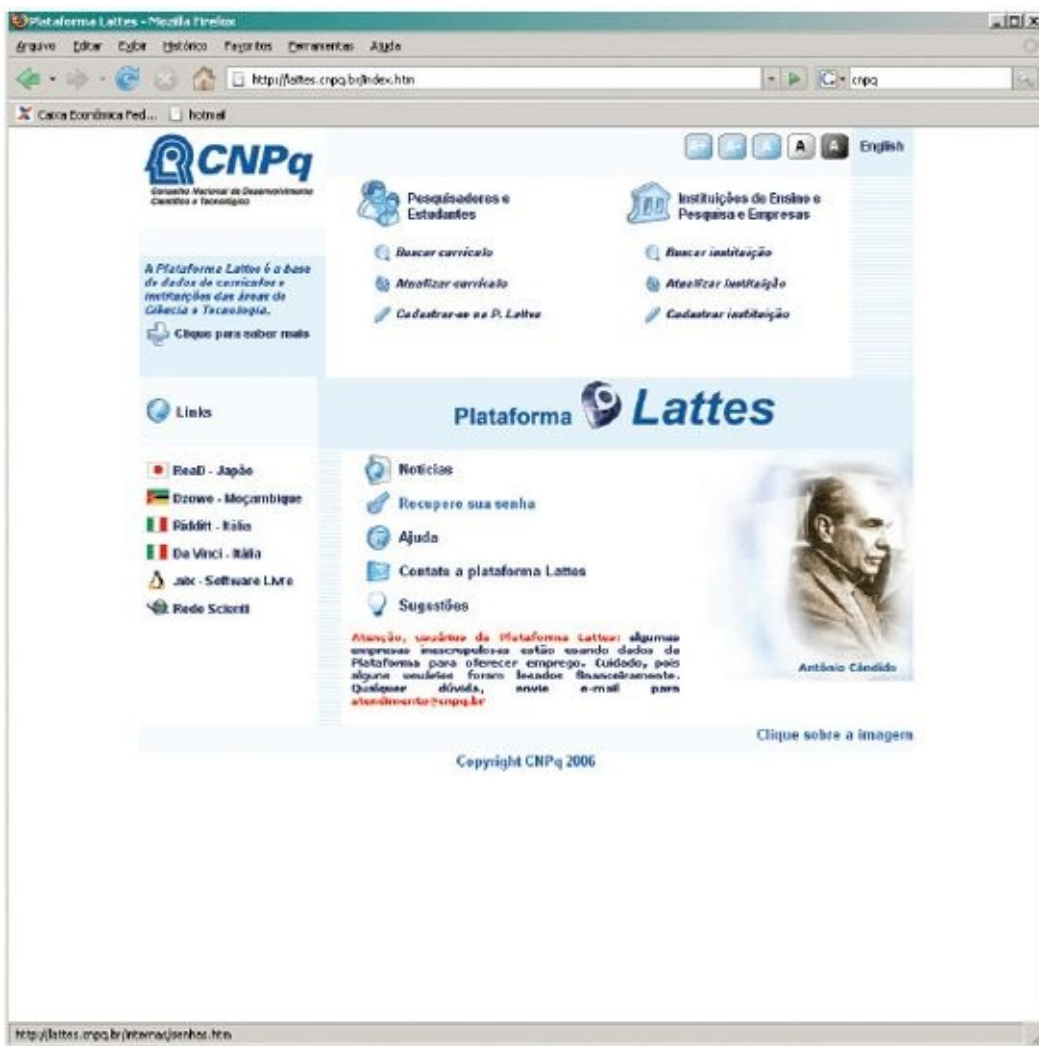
Plataforma Lattes - Mozilla Firefox

Arquivo Editar Exibir Histórico Favoritos Ferramentas Ajuda

http://lattes.cnpq.br/index.htm

cnpq

Caixa Econômica Fed... hotmail

CNPq
Conselho Nacional de Desenvolvimento Científico e Tecnológico

A A English

Pesquisadores e Estudantes

Buscar currículo
Atualizar currículo
Cadastrar-se na P. Lattes

Instituições de Ensino e Pesquisa e Empresas

Buscar instituição
Atualizar instituição
Cadastrar instituição

A Plataforma Lattes é a base de dados de currículos e instituições das áreas de Ciência e Tecnologia.

Clique para saber mais

Links

Plataforma Lattes

ReaD - Japão
Dzowe - Moçambique
Riddit - Itália
Da Vinci - Itália
Jax - Software Livre
Rede Scienti

Notícias
Recupere sua senha
Ajuda
Contato a plataforma Lattes
Sugestões

Atenção, usuários da Plataforma Lattes: algumas empresas inescrupulosas estão usando dados da Plataforma para oferecer emprego. Cuidado, pois alguns usuários foram lesados financeiramente. Qualquer dúvida, envie e-mail para atendimento@cnpq.br

Antônio Cândido

Clique sobre a imagem

Copyright CNPq 2006

http://lattes.cnpq.br/internas/senhas.htm